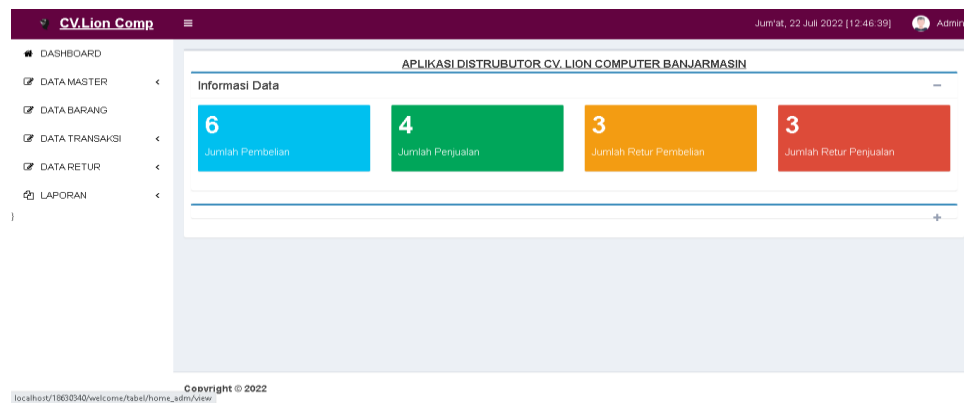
CV.Lion Comp

Jum'at, 22 Juli 2022 [12:46:39]

Admin

DASHBOARD

DATA MASTER

DATA BARANG

DATA TRANSAKSI

DATA RETUR

LAPORAN

}

APLIKASI DISTRUBUTOR CV. LION COMPUTER BANJARMASIN

Informasi Data

6
Jumlah Pembelian

4
Jumlah Penjualan

3
Jumlah Retur Pembelian

3
Jumlah Retur Penjualan

+

Copyright © 2022

localhost/18630340/welcome/tabel/home_adm/view